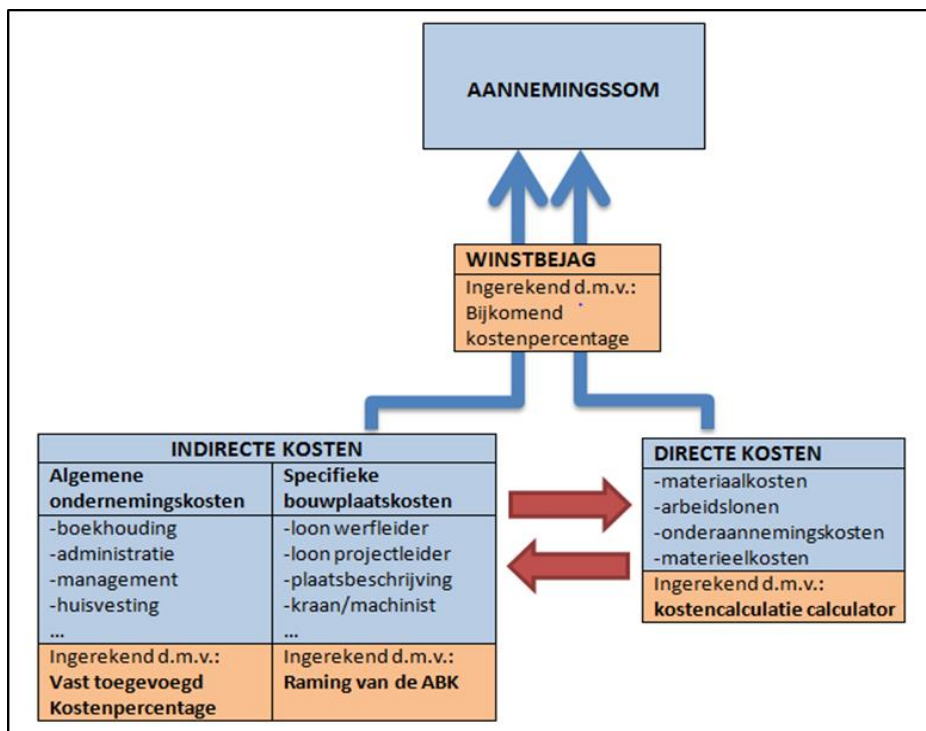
AANNEMINGSSOM

WINSTBEJAG
Ingerekend d.m.v.: Bijkomend kostenpercentage

INDIRECTE KOSTEN

| Algemene ondernemingskosten | Specifieke bouwplaatskosten |
|---|---|
| -boekhouding<br>-administratie<br>-management<br>-huisvesting<br>... | -loon werfleider<br>-loon projectleider<br>-plaatsbeschrijving<br>-kraan/machinist<br>... |
| Ingerekend d.m.v.: **Vast toegevoegd Kostenpercentage** | Ingerekend d.m.v.: **Raming van de ABK** |

DIRECTE KOSTEN
-materiaalkosten
-arbeidslonen
-onderaannemingskosten
-materieelkosten
Ingerekend d.m.v.: **kostencalculatie calculator**